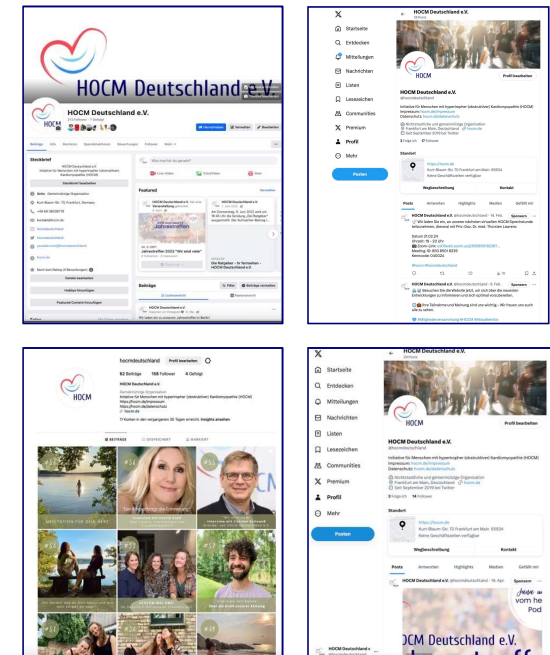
HOCM Deutschland e.V.

HOCM Deutschland e.V.

Steckbrief

Beiträge Info Erwähnungen Bewertungen Follower Fotos Mehr

Was machst du gerade?

Featured

Jahrestreffen

Beiträge

Startseite
Entdecken
Mitteilungen
Nachrichten
Listen
Lesezeichen
Communities
Premium
Profil
Mehr

Posten

HOCM Deutschland e.V.
@hocmdeutschland

HOCM

Profil bearbeiten

Initiative für Menschen mit hypertropher (obstruktiver) Kardiomyopathie (HOCM)

Standort

Wegbeschreibung
Kontakt

Posts Antworten Highlights Medien Gefällt mir

HOCM Deutschland e.V. @hocmdeutschland · 14. Feb.

hocmdeutschland
Profil bearbeiten

82 Beiträge 158 Follower 4 Gefolgt

HOCM Deutschland e.V.

BEITRÄGE

Startseite
Entdecken
Mitteilungen
Nachrichten
Listen
Lesezeichen
Communities
Premium
Profil
Mehr

Posten

HOCM Deutschland e.V.

HOCM Deutschland e.V.
@hocmdeutschland

Profil bearbeiten

Initiative für Menschen mit hypertropher (obstruktiver) Kardiomyopathie (HOCM)

Standort

Wegbeschreibung
Kontakt

Posts Antworten Highlights Medien Gefällt mir

HOCM Deutschland e.V. @hocmdeutschland · 16. Apr.

HOCM Deutschland e.V.